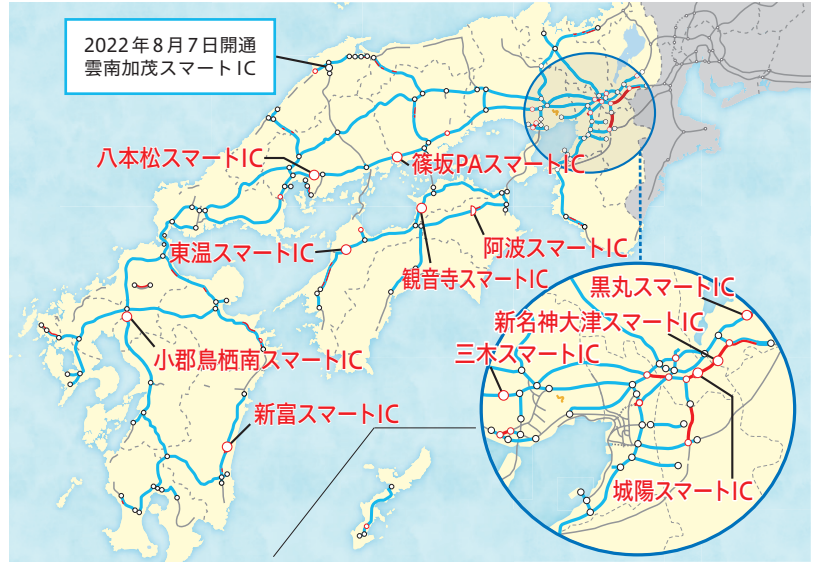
2022年8月7日開通
雲南加茂スマートIC

八本松スマートIC

篠坂PAスマートIC

阿波スマートIC

東温スマートIC

観音寺スマートIC

黒丸スマートIC

新名神大津スマートIC

三木スマートIC

小郡鳥栖南スマートIC

新富スマートIC

城陽スマートIC